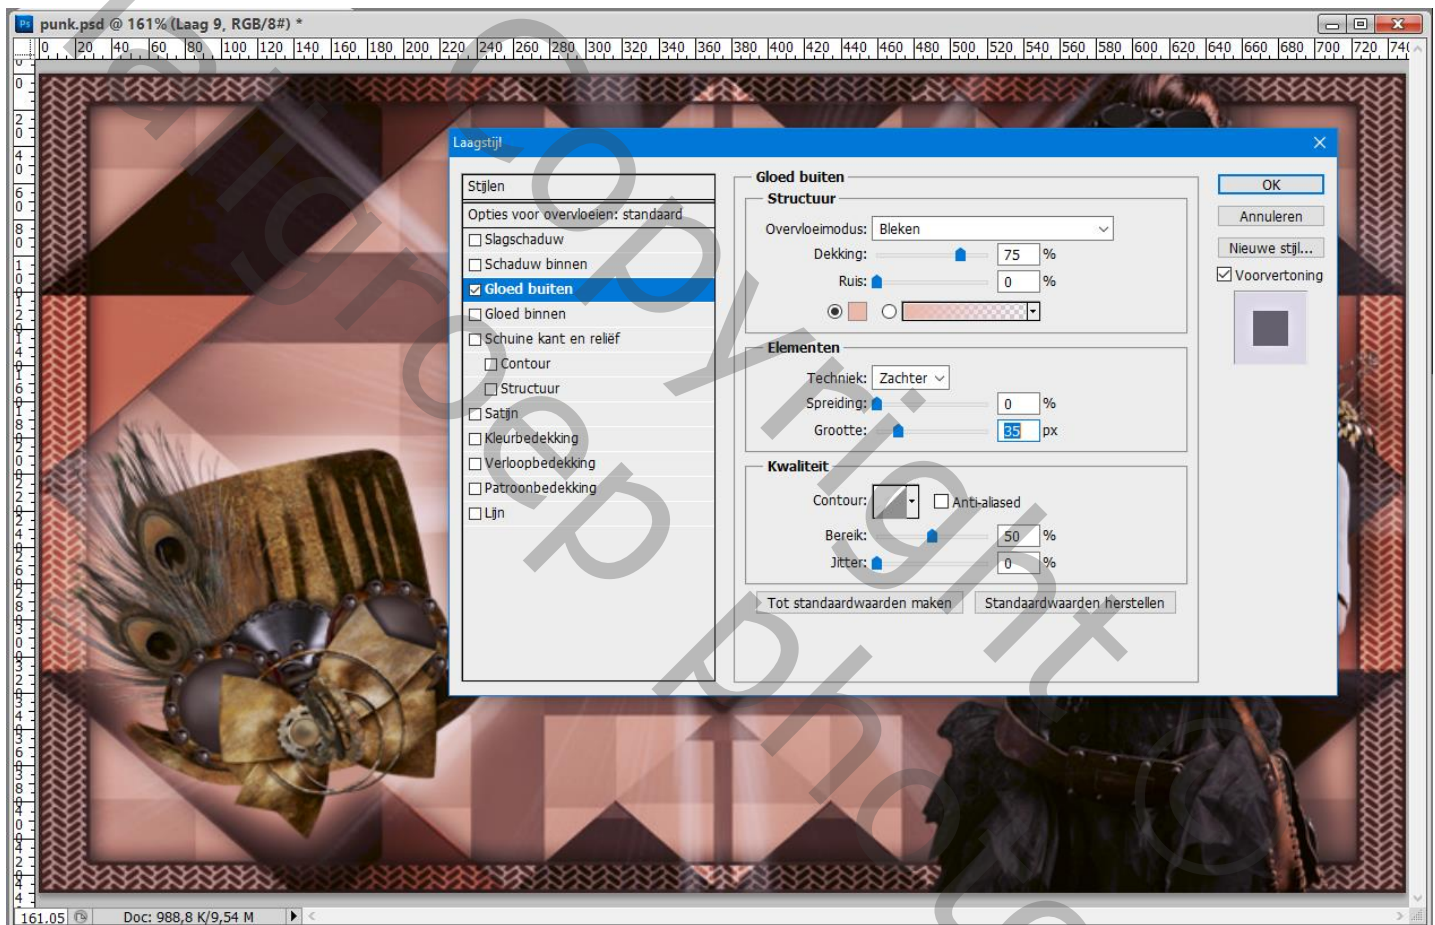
punk.psd @ 161% (Laag 9, RGB/8#) *

0 20 40 60 80 100 120 140 160 180 200 220 240 260 280 300 320 340 360 380 400 420 440 460 480 500 520 540 560 580 600 620 640 660 680 700 720 740

Laagstijl

Stijlen
Opties voor overvloeien: standaard
Slagschaduw
Schaduw binnen
Gloed buiten
Gloed binnen
Schuine kant en reliëf
Contour
Structuur
Satijn
Kleurbedekking
Verloopbedekking
Patroonbedekking
Lijn

Gloed buiten
Structuur
Overvloeimodus: Bleken
Dekking: 75 %
Ruis: 0 %

Elementen
Techniek: Zachter
Spreiding: 0 %
Grootte: 35 px

Kwaliteit
Contour: Anti-aliased
Bereik: 50 %
Jitter: 0 %

Tot standaardwaarden maken
Standaardwaarden herstellen

OK
Annuleren
Nieuwe stijl...
Voorvertoning

copyright groep photo

161,05 Doc: 988,8 K/9,54 M